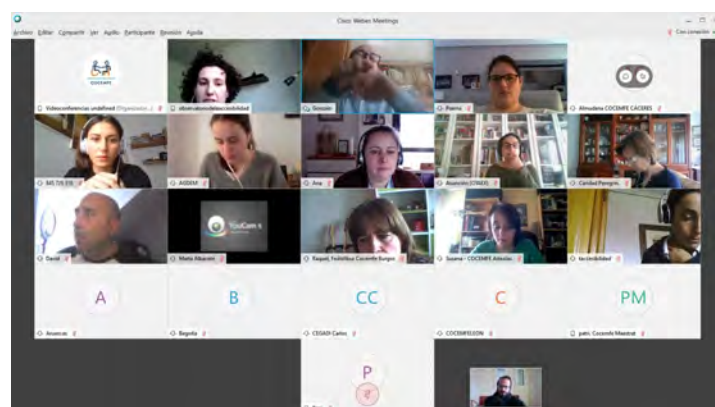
Cisco Webex Meetings

Archivo Editar Compartir Ver Audio Participante Reunión Ayuda

Con conexión

COCEMFE

Videoconferencias undefined (Organizador...)

observatoriodelaccesibilidad

Gonzalo

Puerto

Almudena COCEMFE CACERES

645 725 335

ASDEM

Ana

Asunción (CNSE)

Caridad Peregrín

YouCam

David

Marta Alcarazo

Raquel, Yolotlitua Cocemfe Burgos

Susana - COCEMFE Asturias

taccesibilidad

A

Anuarcas

B

Begoña

CC

CEGADI Carlos

C

COCEMFELEON

PM

patri. Cocemfe Maestrat

P